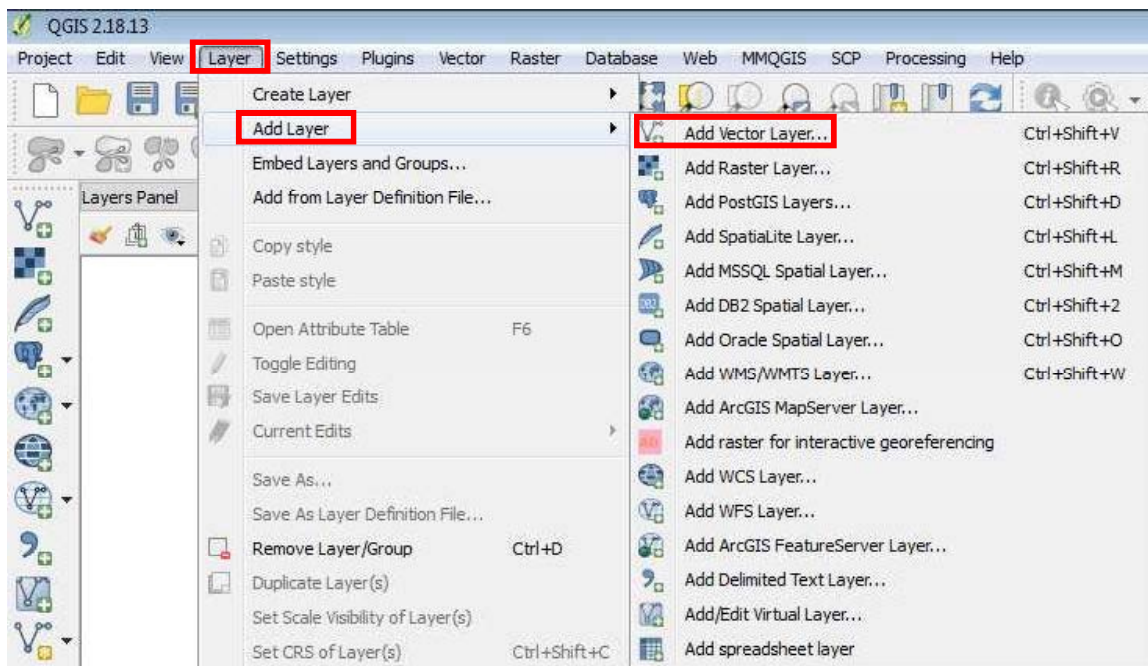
QGIS 2.18.13

Project Edit View Layer Settings Plugins Vector Raster Database Web MMQGIS SCP Processing Help

Layers Panel

Create Layer
Add Layer
Embed Layers and Groups...
Add from Layer Definition File...
Copy style
Paste style
Open Attribute Table F6
Toggle Editing
Save Layer Edits
Current Edits
Save As...
Save As Layer Definition File...
Remove Layer/Group Ctrl+D
Duplicate Layer(s)
Set Scale Visibility of Layer(s)
Set CRS of Layer(s) Ctrl+Shift+C

Add Vector Layer... Ctrl+Shift+V
Add Raster Layer... Ctrl+Shift+R
Add PostGIS Layers... Ctrl+Shift+D
Add SpatiaLite Layer... Ctrl+Shift+L
Add MSSQL Spatial Layer... Ctrl+Shift+M
Add DB2 Spatial Layer... Ctrl+Shift+2
Add Oracle Spatial Layer... Ctrl+Shift+O
Add WMS/WMTS Layer... Ctrl+Shift+W
Add ArcGIS MapServer Layer...
Add raster for interactive georeferencing
Add WCS Layer...
Add WFS Layer...
Add ArcGIS FeatureServer Layer...
Add Delimited Text Layer...
Add/Edit Virtual Layer...
Add spreadsheet layer